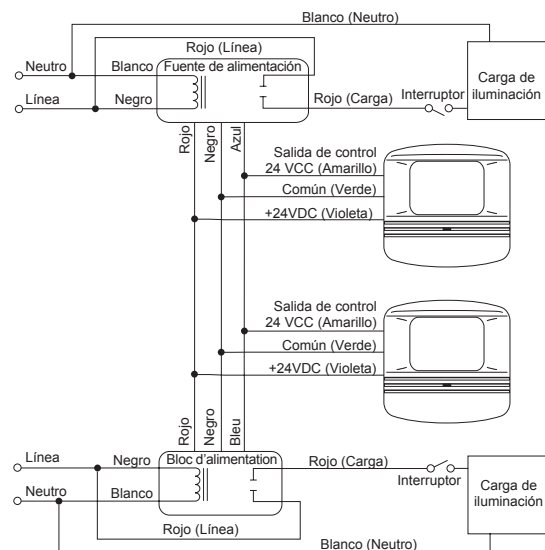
Blanco (Neutro)

Rojo (Línea)

Neutro

Blanco

Fuente de alimentación

Carga de iluminación

Línea

Negro

Rojo (Carga)

Interruptor

Rojo

Negro

Azul

Salida de control 24 VCC (Amarillo)

Común (Verde)

+24VDC (Violeta)

Salida de control 24 VCC (Amarillo)

Común (Verde)

+24VDC (Violeta)

Rojo

Negro

Bleu

Línea

Negro

Bloc d'alimentation

Rojo (Carga)

Interruptor

Carga de iluminación

Neutro

Blanco

Rojo (Línea)

Blanco (Neutro)